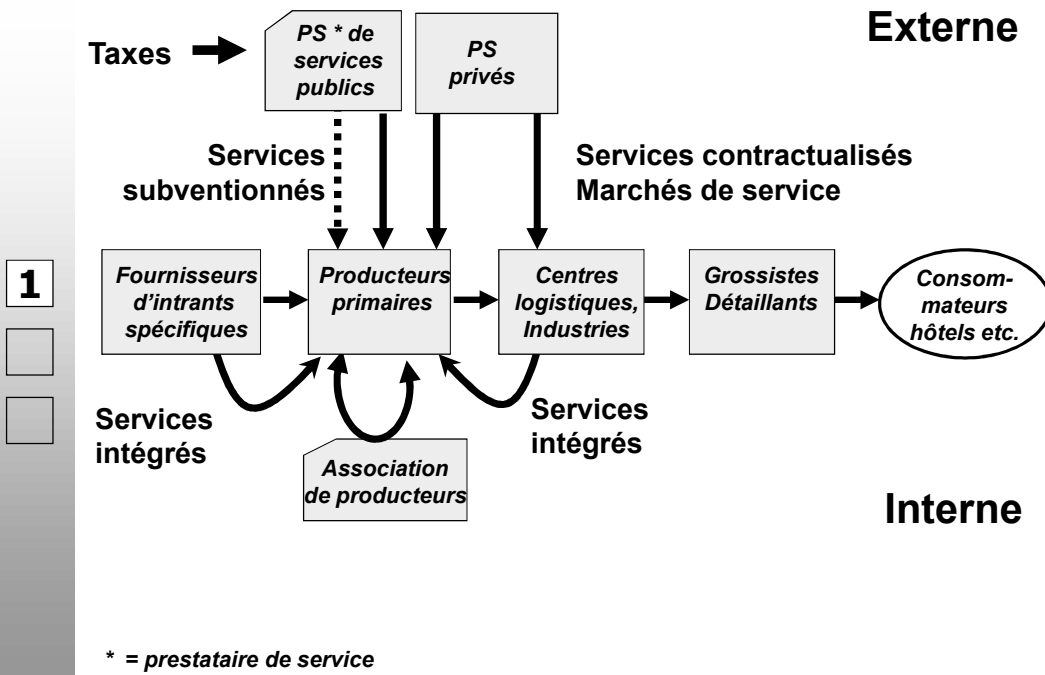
Externe

Taxes

PS * de services publics

PS privés

Services subventionnés

Services contractualisés
Marchés de service

1

Fournisseurs d'intrants spécifiques

Producteurs primaires

Centres logistiques, Industries

Grossistes Détaillants

Consommateurs hôtels etc.

Services intégrés

Services intégrés

Association de producteurs

Interne

* = prestataire de service